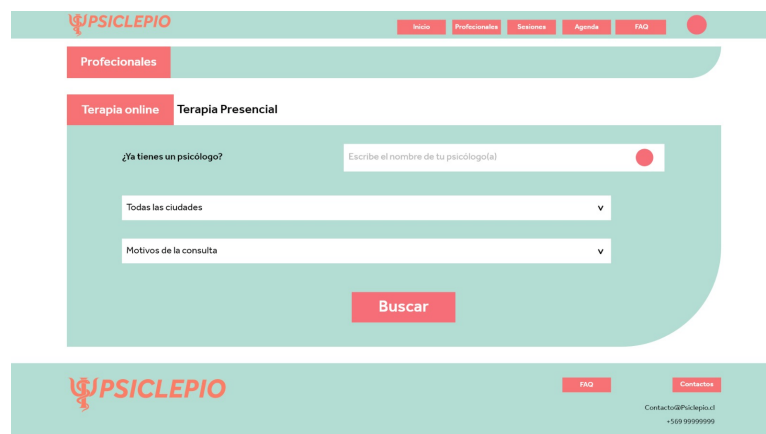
PSICLEPIO

Inicio Profesionales Sesiones Agenda FAQ

Profecionales

Terapia online Terapia Presencial

¿Ya tienes un psicólogo?

Escribe el nombre de tu psicólogo(a)

Todas las ciudades v

Motivos de la consulta v

Buscar

PSICLEPIO

FAQ Contactos

Contacto@Psiclepio.cl

+569 99999999